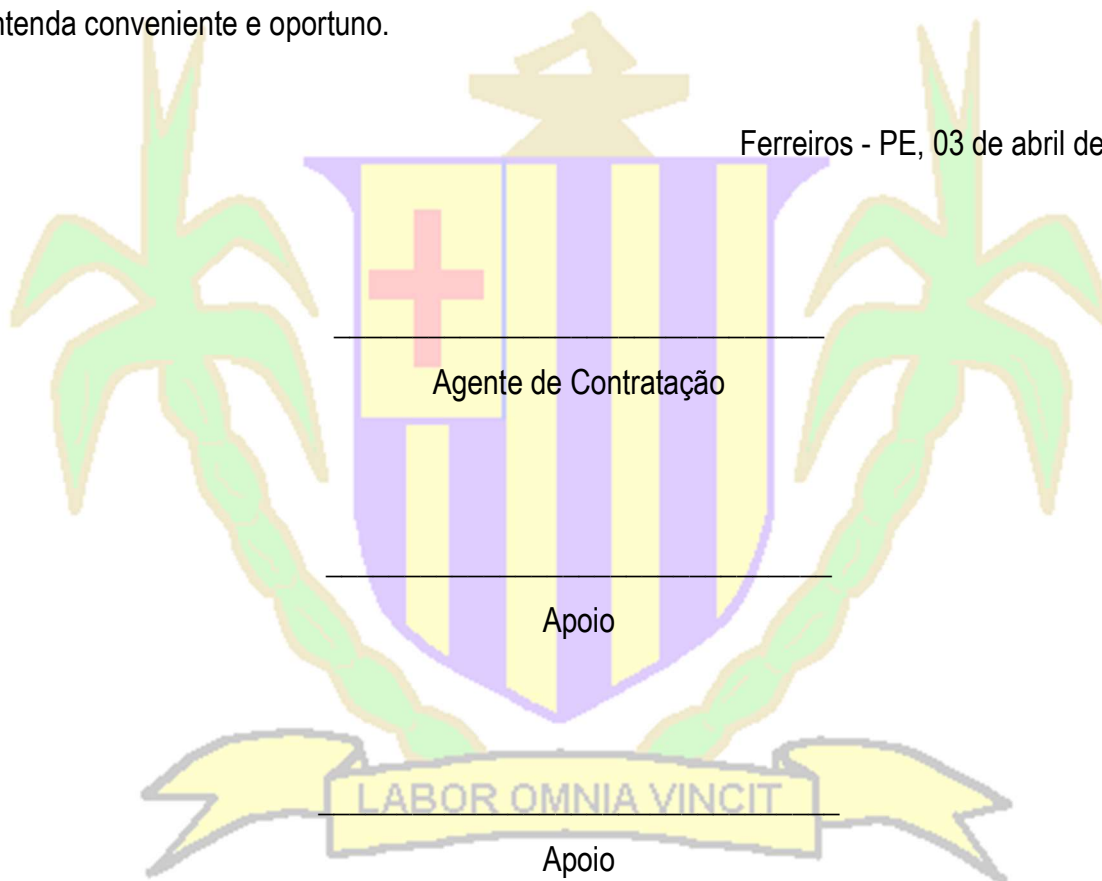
ntenda conveniente e oportuno.

Ferreiros - PE, 03 de abril de

_______________________________
Agente de Contratação

_______________________________
Apoio

LABOR OMNIA VINCIT

_______________________________
Apoio